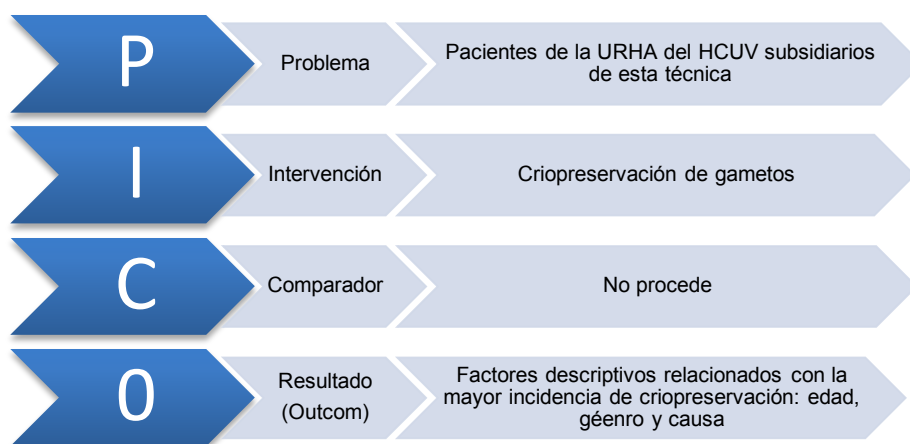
P

Problema

Pacientes de la URHA del HCUV subsidiarios de esta técnica

I

Intervención

Criopreservación de gametos

C

Comparador

No procede

O

Resultado (Outcom)

Factores descriptivos relacionados con la mayor incidencia de criopreservación: edad, géenro y causa